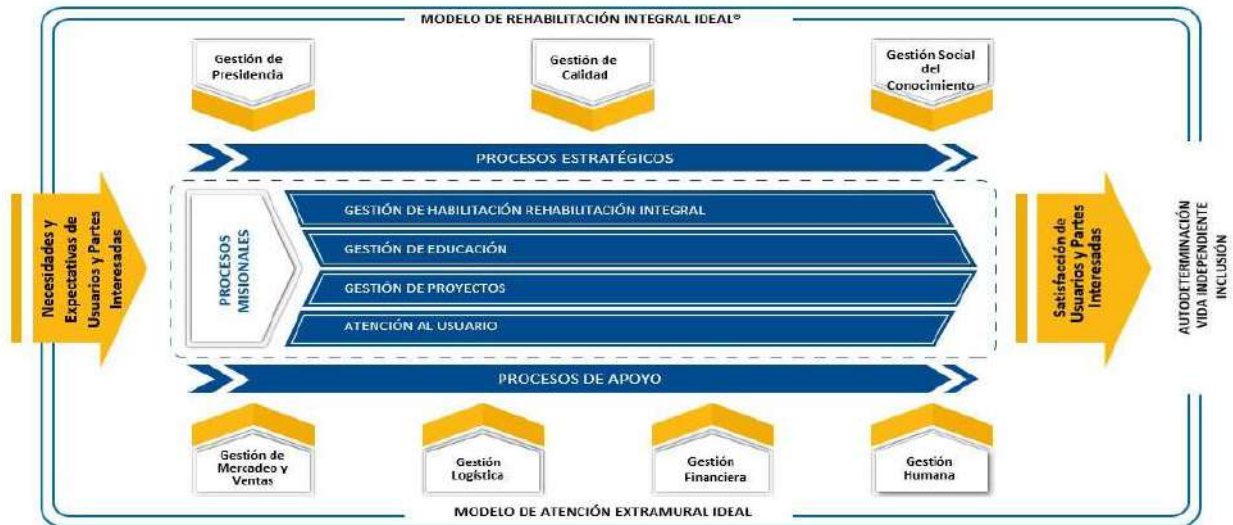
MODELO DE REHABILITACIÓN INTEGRAL IDEAL®

Gestión de Presidencia

Gestión de Calidad

Gestión Social del Conocimiento

PROCESOS ESTRATÉGICOS

Necesidades y Expectativas de Usuarios y Partes Interesadas

PROCESOS MISIONALES

GESTIÓN DE HABILITACIÓN REHABILITACIÓN INTEGRAL

GESTIÓN DE EDUCACIÓN

GESTIÓN DE PROYECTOS

ATENCIÓN AL USUARIO

Satisfacción de Usuarios y Partes Interesadas

AUTODETERMINACIÓN
VIDA INDEPENDIENTE
INCLUSIÓN

PROCESOS DE APOYO

Gestión de Mercadeo y Ventas

Gestión Logística

Gestión Financiera

Gestión Humana

MODELO DE ATENCIÓN EXTRAMURAL IDEAL